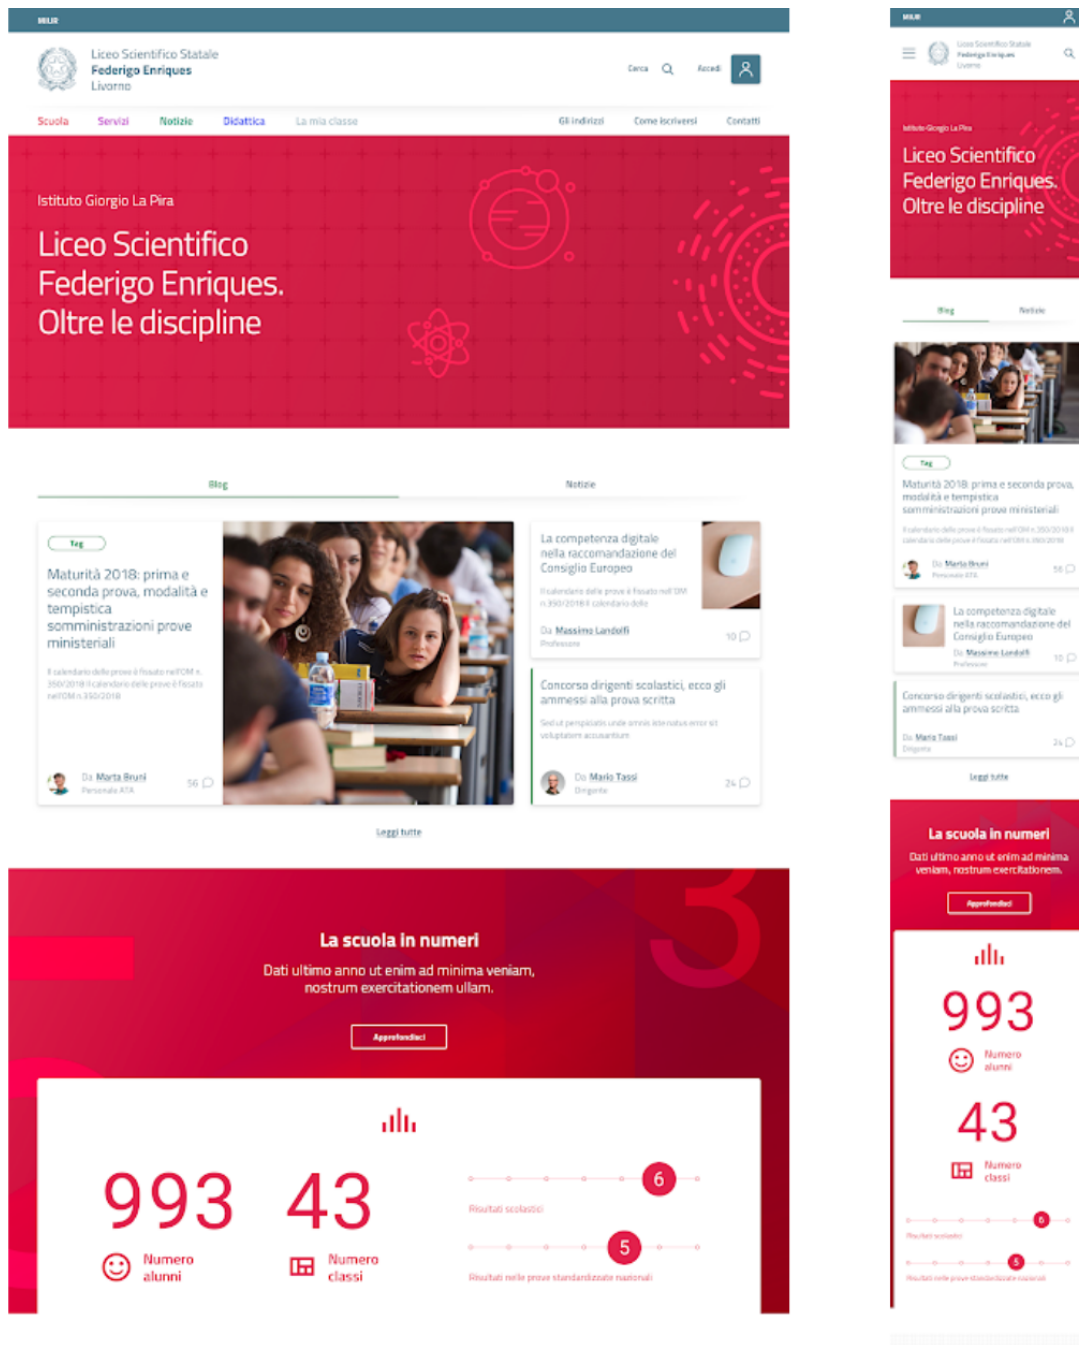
MIUR

Liceo Scientifico Statale
Federigo Enriques
Livorno

Cerca Accedi

Scuola Servizi Notizie Didattica La mia classe Gli indirizzi Come iscriversi Contatti

Istituto Giorgio La Pira
Liceo Scientifico Federigo Enriques. Oltre le discipline

Blog Notizie

Tag
Maturità 2018: prima e seconda prova, modalità e tempistica somministrazioni prove ministeriali
Il calendario delle prove è fissato nell'OM n. 350/2018 il calendario delle prove è fissato nell'OM n.350/2018
Da Marta Bruni
Personale ATA
56

La competenza digitale nella raccomandazione del Consiglio Europeo
Il calendario delle prove è fissato nell'OM n.350/2018 il calendario delle
Da Massimo Landolfi
Professore
10

Concorso dirigenti scolastici, ecco gli ammessi alla prova scritta
Sed ut perspiciatis unde omnis iste natus error sit voluptatem accusantium
Da Mario Tassi
Dirigente
24

Leggi tutte

La scuola in numeri
Dati ultimo anno ut enim ad minima veniam, nostrum exercitationem ullam.
Approfondisci

993
Numero alunni
43
Numero classi
6
Risultati scolastici
5
Risultati nelle prove standardizzate nazionali

MIUR
Liceo Scientifico Statale
Federigo Enriques
Livorno

Istituto Giorgio La Pira
Liceo Scientifico Federigo Enriques. Oltre le discipline

Blog Notizie

Tag
Maturità 2018 prima e seconda prova, modalità e tempistica somministrazioni prove ministeriali
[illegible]
Da Marta Bruni
Personale ATA
56

La competenza digitale nella raccomandazione del Consiglio Europeo
Da Massimo Landolfi
Professore
10

Concorso dirigenti scolastici, ecco gli ammessi alla prova scritta
Da Mario Tassi
Dirigente
24

Leggi tutte

La scuola in numeri
Dati ultimo anno ut enim ad minima veniam, nostrum exercitationem.
Approfondisci

993
Numero alunni
43
Numero classi
6
Risultati scolastici
5
Risultati nelle prove standardizzate nazionali